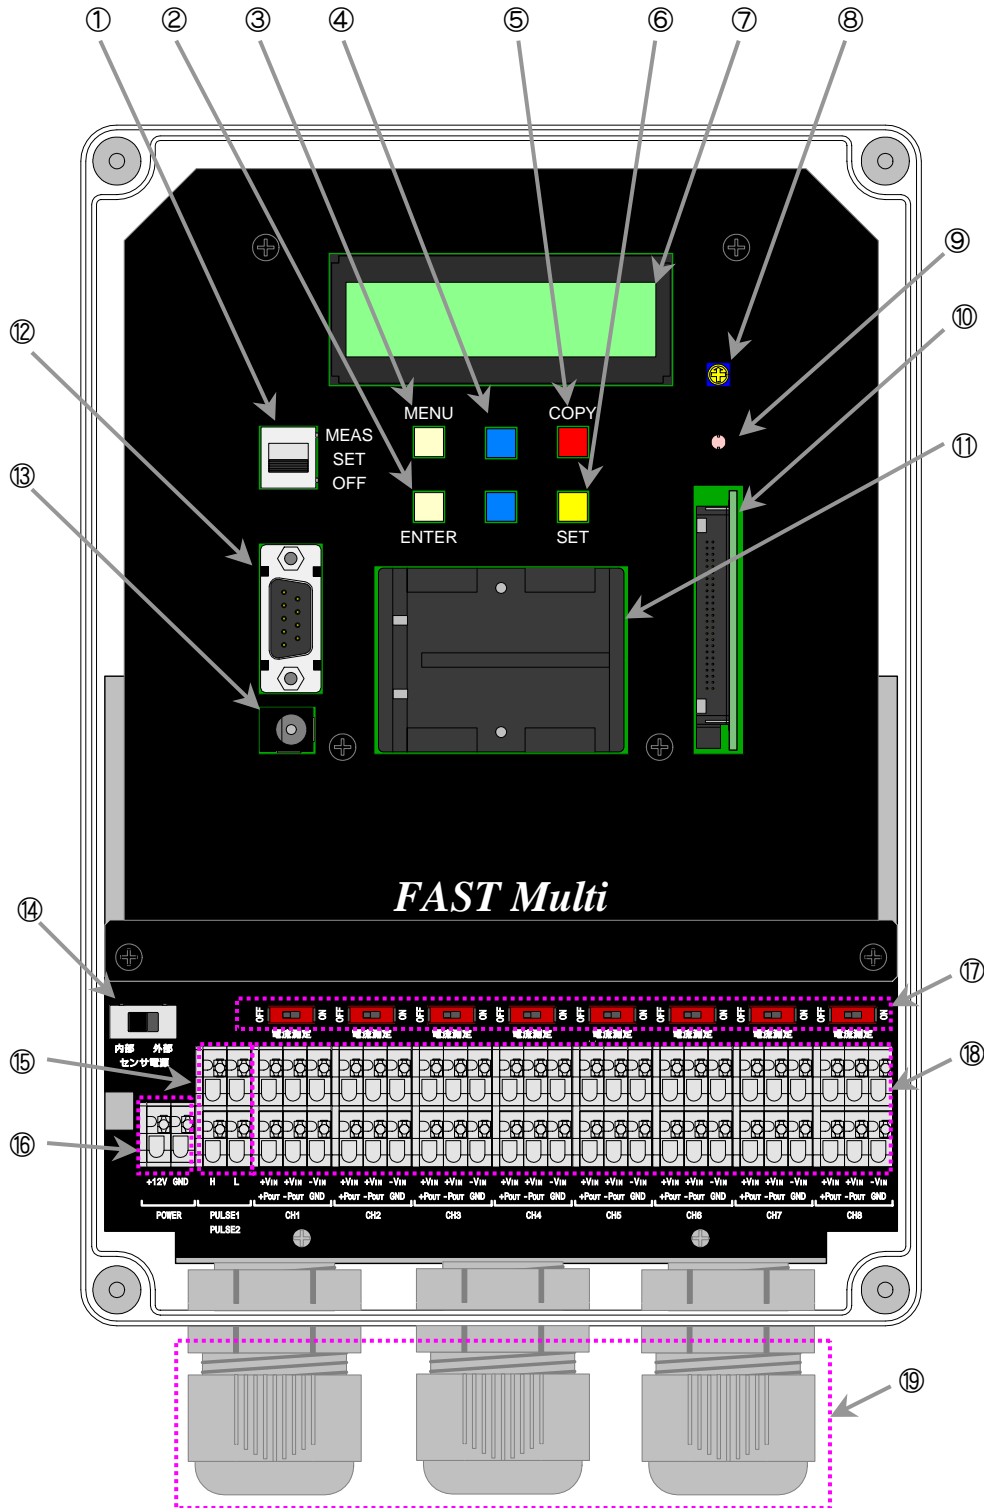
① ② ③ ④ ⑤ ⑥ ⑦ ⑧

⑨

⑩

⑪

⑫

⑬

MEAS
SET
OFF

MENU

COPY

ENTER

SET

FAST Multi

⑭

⑮

⑯

⑰

⑱

⑲

内部 外部
センサ電源

OFF ON 電流測定 OFF ON 電流測定 OFF ON 電流測定 OFF ON 電流測定 OFF ON 電流測定 OFF ON 電流測定 OFF ON 電流測定 OFF ON 電流測定

+12V GND
POWER

H L
PULSE1
PULSE2

+VIN +VIN -VIN
+POUT -POUT GND
CH1

+VIN +VIN -VIN
+POUT -POUT GND
CH2

+VIN +VIN -VIN
+POUT -POUT GND
CH3

+VIN +VIN -VIN
+POUT -POUT GND
CH4

+VIN +VIN -VIN
+POUT -POUT GND
CH5

+VIN +VIN -VIN
+POUT -POUT GND
CH6

+VIN +VIN -VIN
+POUT -POUT GND
CH7

+VIN +VIN -VIN
+POUT -POUT GND
CH8